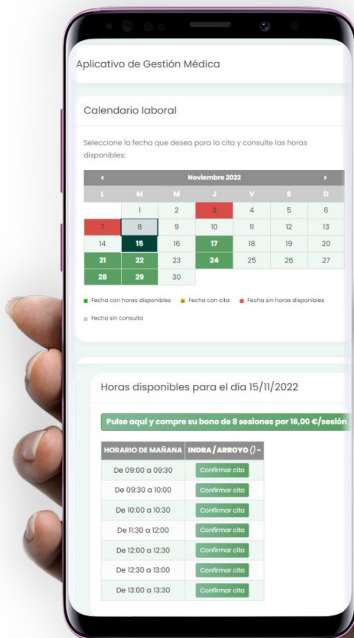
Aplicativo de Gestión Médica

Calendario laboral

Seleccione la fecha que desea para la cita y consulte las horas disponibles:

| < | | | Noviembre 2022 | | | > |
|---|---|---|---|---|---|---|
| L | M | M | J | V | S | D |
| | 1 | 2 | 3 | 4 | 5 | 6 |
| 7 | 8 | 9 | 10 | 11 | 12 | 13 |
| 14 | 15 | 16 | 17 | 18 | 19 | 20 |
| 21 | 22 | 23 | 24 | 25 | 26 | 27 |
| 28 | 29 | 30 | | | | |

Fecha con horas disponibles   Fecha con cita   Fecha sin horas disponibles

Fecha sin consulta

Horas disponibles para el dia 15/11/2022

Pulse aquí y compre su bono de 8 sesiones por 16,00 €/sesión

| HORARIO DE MAÑANA | INDRA / ARROYO |
|---|---|
| De 09:00 a 09:30 | Confirmar cita |
| De 09:30 a 10:00 | Confirmar cita |
| De 10:00 a 10:30 | Confirmar cita |
| De 11:30 a 12:00 | Confirmar cita |
| De 12:00 a 12:30 | Confirmar cita |
| De 12:30 a 13:00 | Confirmar cita |
| De 13:00 a 13:30 | Confirmar cita |